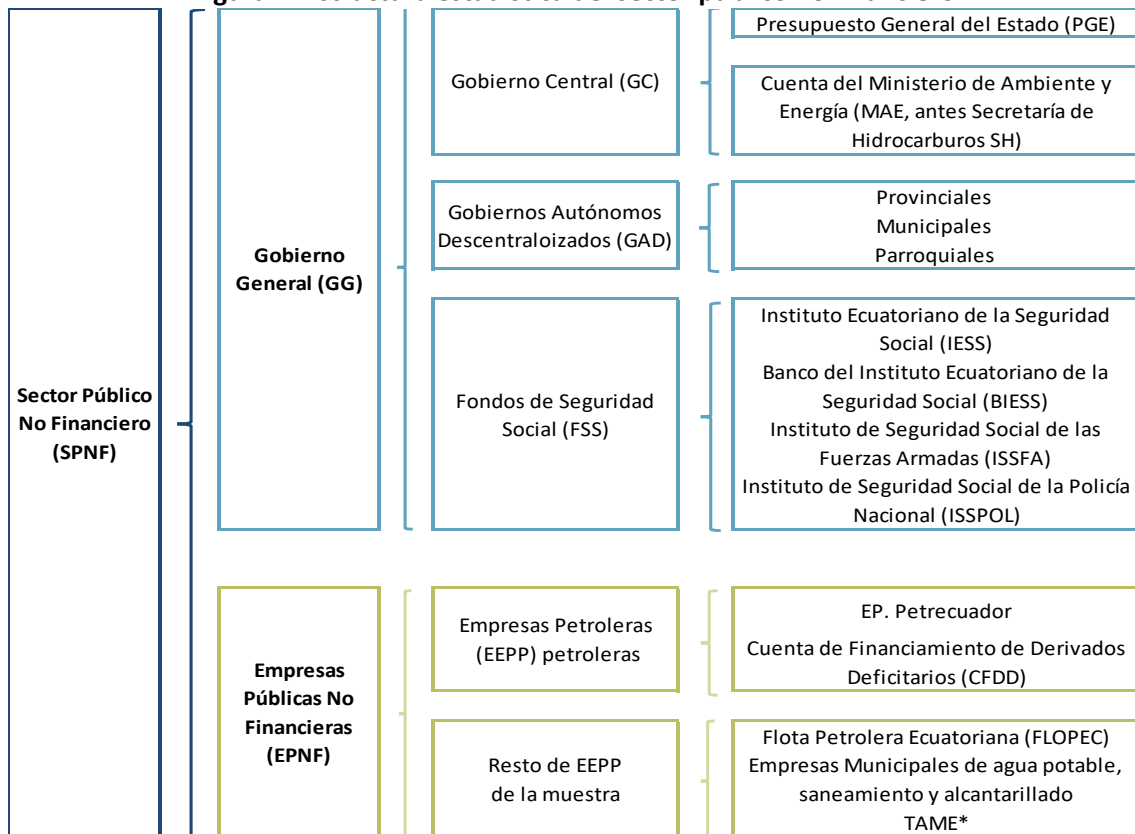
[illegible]

Sector Público No Financiero (SPNF)

Gobierno General (GG)

Gobierno Central (GC)

Presupuesto General del Estado (PGE)

Cuenta del Ministerio de Ambiente y Energía (MAE, antes Secretaría de Hidrocarburos SH)

Gobiernos Autónomos Descentraloizados (GAD)

Provinciales
Municipales
Parroquiales

Fondos de Seguridad Social (FSS)

Instituto Ecuatoriano de la Seguridad Social (IESS)
Banco del Instituto Ecuatoriano de la Seguridad Social (BIESS)
Instituto de Seguridad Social de las Fuerzas Armadas (ISSFA)
Instituto de Seguridad Social de la Policía Nacional (ISSPOL)

Empresas Públicas No Financieras (EPNF)

Empresas Petroleras (EEPP) petroleras

EP. Petrecuador
Cuenta de Financiamiento de Derivados Deficitarios (CFDD)

Resto de EEPP de la muestra

Flota Petrolera Ecuatoriana (FLOPEC)
Empresas Municipales de agua potable, saneamiento y alcantarillado
TAME*